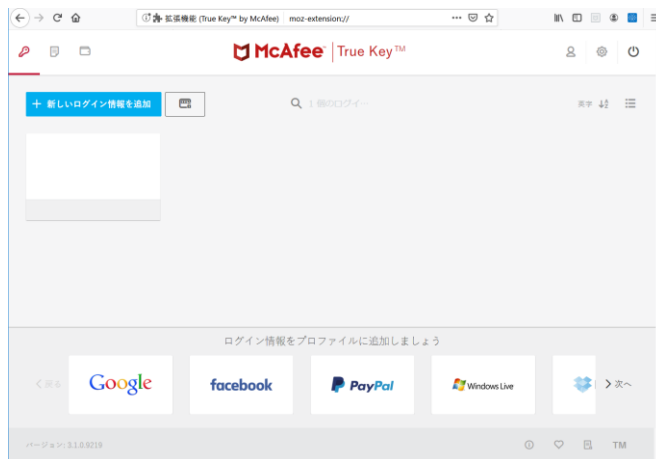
拡張機能 (True Key™ by McAfee) moz-extension://

McAfee | True Key™

＋ 新しいログイン情報を追加

1 個のログイー

英字

ログイン情報をプロファイルに追加しましょう

< 戻る

Google

facebook

PayPal

Windows Live

> 次へ

バージョン: 3.1.0.9219

TM